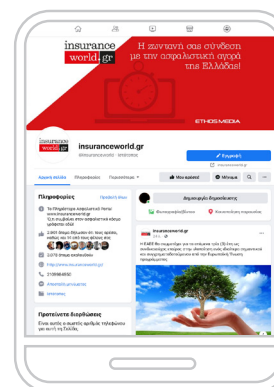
insurance world.gr

Η ζωντανή σας σύνδεση με την ασφαλιστική αγορά της Ελλάδας!

ETHOS MEDIA

insurance world.gr

insuranceworld.gr

Εγγραφή

Αρχική σελίδα

Πληροφορίες

Φωτογραφίες

Μου αρέσει

Μήνυμα

Πληροφορίες

Προβολή όλων

Το Πληροφοριακό Ασφαλιστικό Portal www.insuranceworld.gr

2.093 άτομα τους αρέσει αυτό

2.078 άτομα ακολουθούν

http://www.insuranceworld.gr/

2109984650

Αποστολή μηνύματος

Ιστοσελίδες

Προτείνετε διορθώσεις

Είναι αυτός ο σωστός αριθμός τηλεφώνου για αυτή τη Σελίδα;

Δημιουργία δημοσίευσης

Φωτογραφία/Βίντεο

Check in

insuranceworld.gr